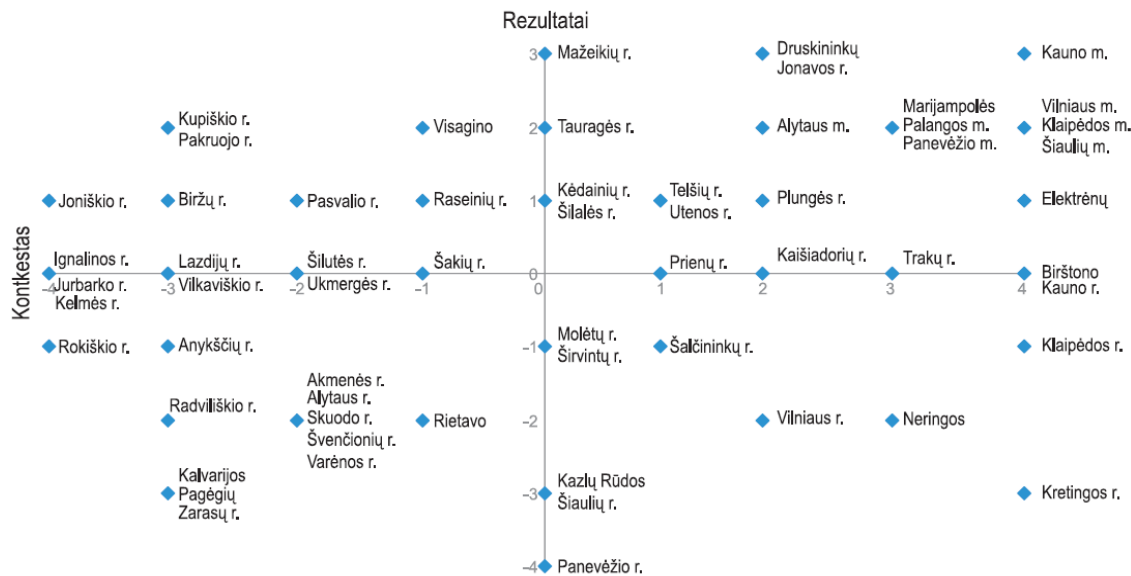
Rezultatai

Kontkestas

3 Mažeikių r.
Druskininkų
Jonavos r.
Kauno m.

Kupiškio r.
Pakruojo r.
Visagino
2 Tauragės r.
Alytaus m.
Marijampolės
Palangos m.
Panevėžio m.
Vilniaus m.
Klaipėdos m.
Šiaulių m.

Joniškio r.
Biržų r.
Pasvalio r.
Raseinių r.
1 Kėdainių r.
Šilalės r.
Telšių r.
Utenos r.
Plungės r.
Elektrėnų

Ignalinos r.
Jurbarko r.
Kelmės r.
Lazdijų r.
Vilkaviškio r.
Šilutės r.
Ukmergės r.
Šakių r.
Prienų r.
Kaišiadorių r.
Trakų r.
Birštono
Kauno r.

-4 -3 -2 -1 0 1 2 3 4

Rokiškio r.
Anykščių r.
-1 Molėtų r.
Širvintų r.
Šalčininkų r.
Klaipėdos r.

Radviliškio r.
Akmenės r.
Alytaus r.
Skuodo r.
Švenčionių r.
Varėnos r.
Rietavo
-2
Vilniaus r.
Neringos

Kalvarijos
Pagėgių
Zarasų r.
-3 Kazlų Rūdos
Šiaulių r.
Kretingos r.

-4 Panevėžio r.